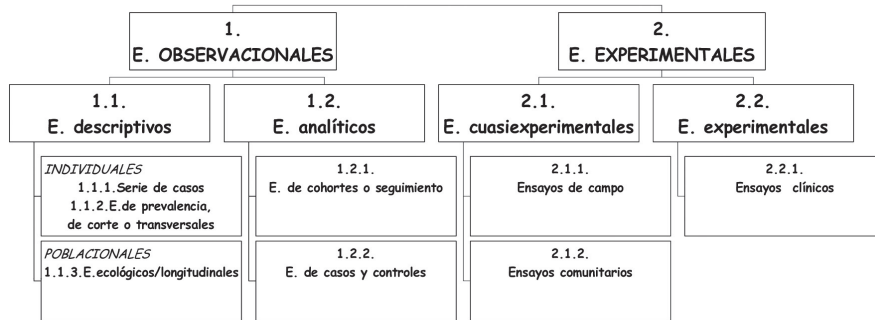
1.
E. OBSERVACIONALES

1.1.
E. descriptivos

INDIVIDUALES
1.1.1.Serie de casos
1.1.2.E.de prevalencia, de corte o transversales

POBLACIONALES
1.1.3.E.ecológicos/longitudinales

1.2.
E. analíticos

1.2.1.
E. de cohortes o seguimiento

1.2.2.
E. de casos y controles

2.
E. EXPERIMENTALES

2.1.
E. cuasiexperimentales

2.1.1.
Ensayos de campo

2.1.2.
Ensayos comunitarios

2.2.
E. experimentales

2.2.1.
Ensayos clínicos